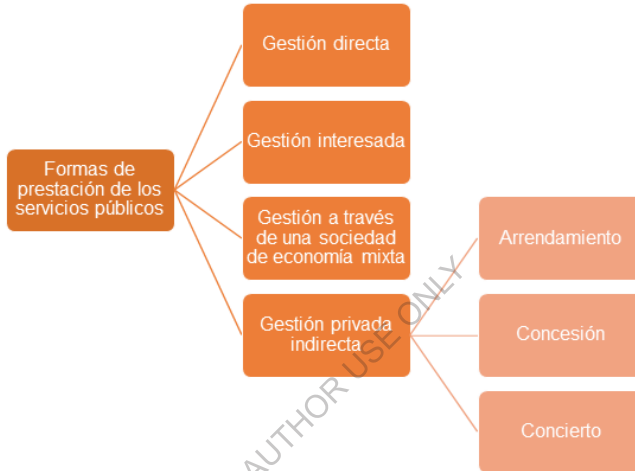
Formas de prestación de los servicios públicos

Gestión directa

Gestión interesada

Gestión a través de una sociedad de economía mixta

Gestión privada indirecta

Arrendamiento

Concesión

Concierto

AUTHOR USE ONLY